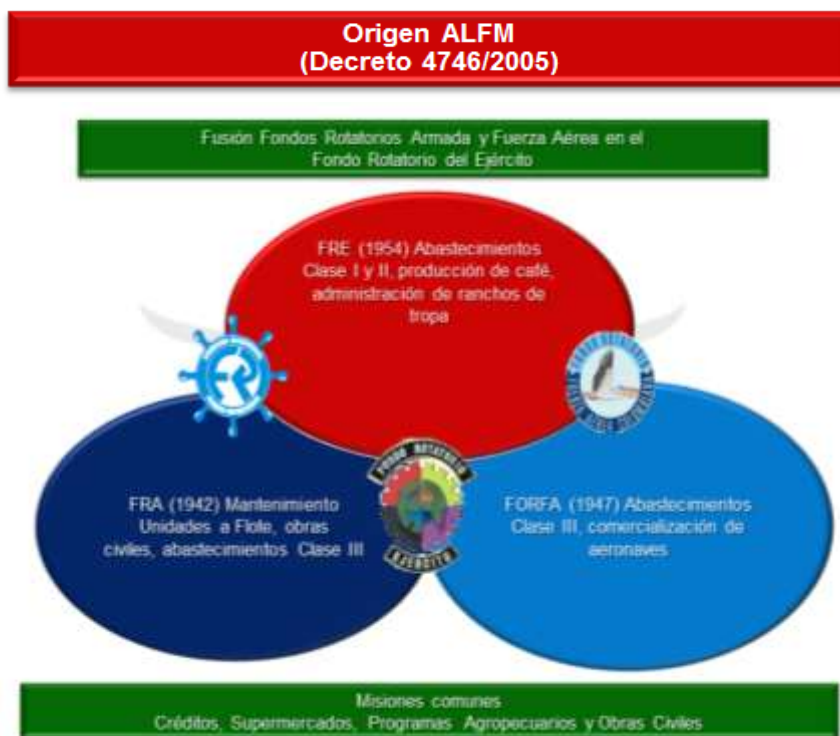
Origen ALFM
(Decreto 4746/2005)

Fusión Fondos Rotatorios Armada y Fuerza Aérea en el Fondo Rotatorio del Ejército

FRE (1954) Abastecimientos Clase I y II, producción de café, administración de ranchos de tropa

FRA (1942) Mantenimiento Unidades a Flote, obras civiles, abastecimientos Clase III

FORFA (1947) Abastecimientos Clase III, comercialización de aeronaves

FONDO ROTATORIO EJÉRCITO

Misiones comunes
Créditos, Supermercados, Programas Agropecuarios y Obras Civiles